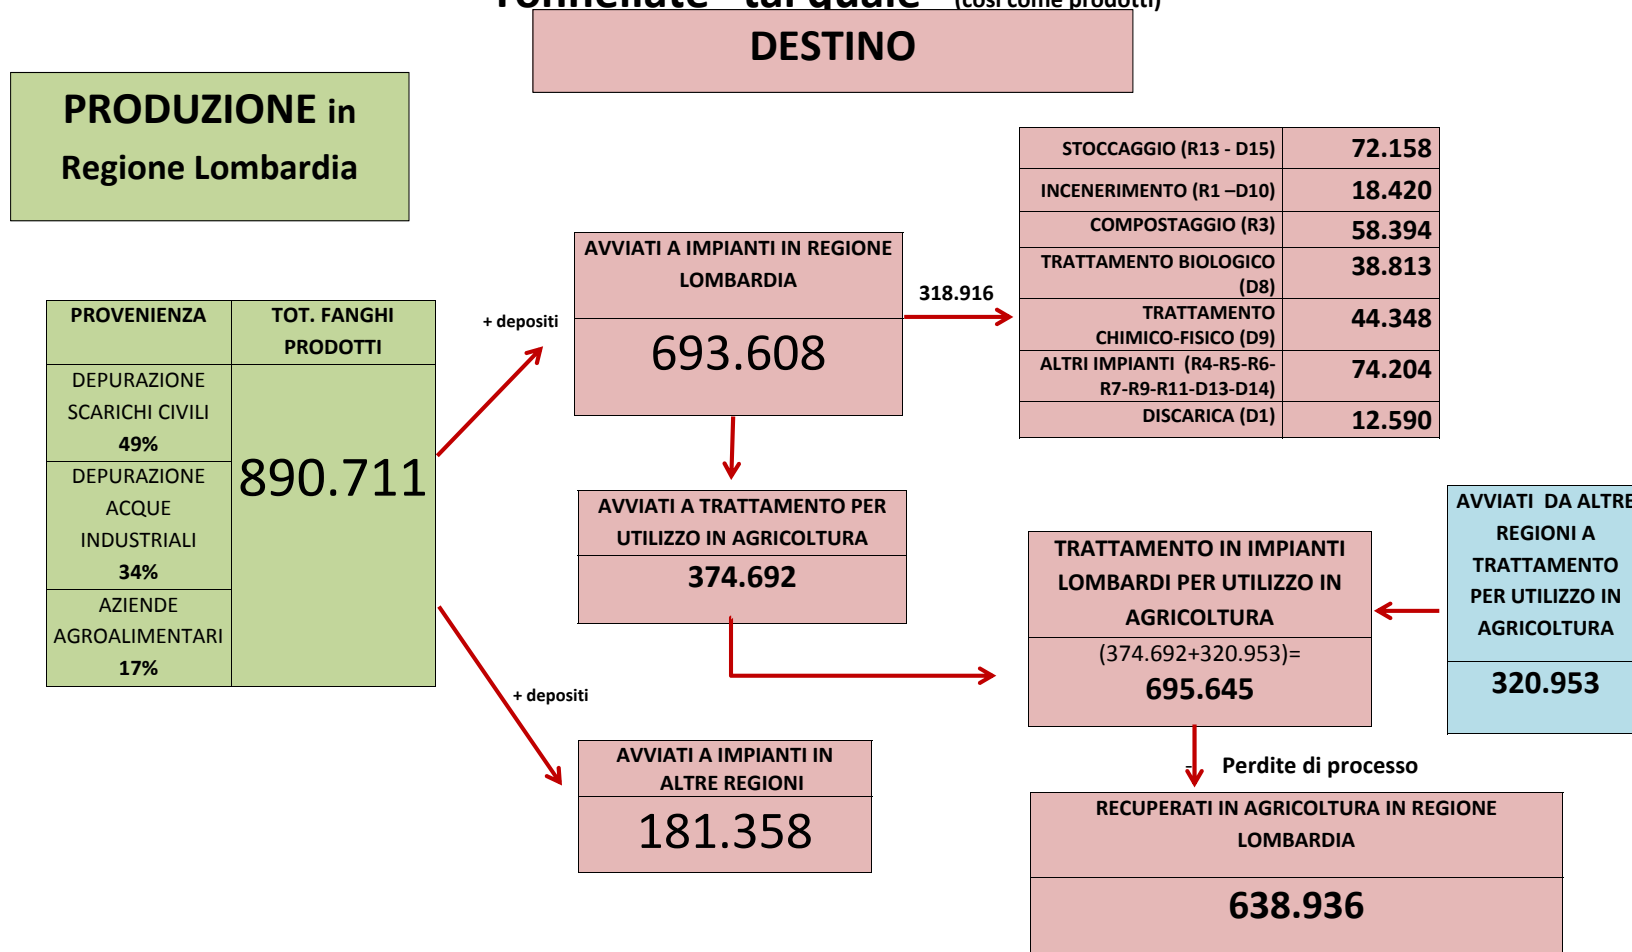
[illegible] (così come prodotti)

DESTINO

PRODUZIONE in Regione Lombardia

| PROVENIENZA | TOT. FANGHI PRODOTTI |
|---|---|
| DEPURAZIONE SCARICHI CIVILI 49% | 890.711 |
| DEPURAZIONE ACQUE INDUSTRIALI 34% | |
| AZIENDE AGROALIMENTARI 17% | |

+ depositi

AVVIATI A IMPIANTI IN REGIONE LOMBARDIA
693.608

318.916

| STOCCAGGIO (R13 - D15) | 72.158 |
|---|---|
| INCENERIMENTO (R1 –D10) | 18.420 |
| COMPOSTAGGIO (R3) | 58.394 |
| TRATTAMENTO BIOLOGICO (D8) | 38.813 |
| TRATTAMENTO CHIMICO-FISICO (D9) | 44.348 |
| ALTRI IMPIANTI (R4-R5-R6-R7-R9-R11-D13-D14) | 74.204 |
| DISCARICA (D1) | 12.590 |

AVVIATI A TRATTAMENTO PER UTILIZZO IN AGRICOLTURA
374.692

TRATTAMENTO IN IMPIANTI LOMBARDI PER UTILIZZO IN AGRICOLTURA
(374.692+320.953)=
695.645

AVVIATI DA ALTRE REGIONI A TRATTAMENTO PER UTILIZZO IN AGRICOLTURA
320.953

+ depositi

AVVIATI A IMPIANTI IN ALTRE REGIONI
181.358

Perdite di processo

RECUPERATI IN AGRICOLTURA IN REGIONE LOMBARDIA
638.936